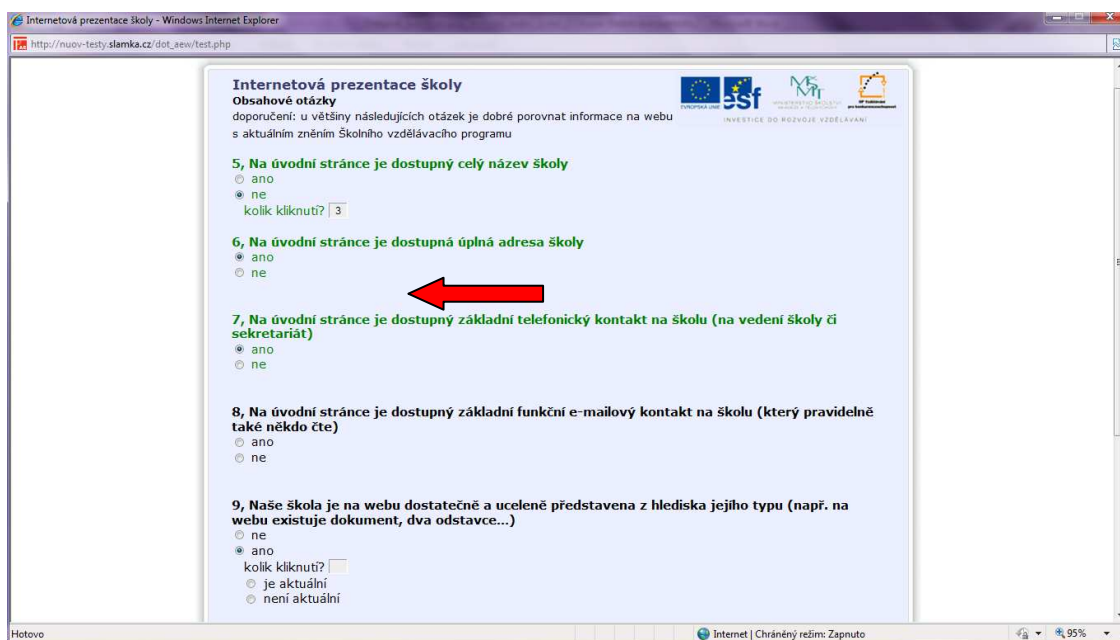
Internetová prezentace školy - Windows Internet Explorer
http://nuov-testy.slamka.cz/dot_aew/test.php

Internetová prezentace školy
Obsahové otázky
doporučení: u většiny následujících otázek je dobré porovnat informace na webu s aktuálním zněním Školního vzdělávacího programu

EVROPSKÁ UNIE esf MŠMT INVESTICE DO ROZVOJE VZDĚLÁVÁNÍ

5, Na úvodní stránce je dostupný celý název školy
ano
ne
kolik kliknutí? 3

6, Na úvodní stránce je dostupná úplná adresa školy
ano
ne

7, Na úvodní stránce je dostupný základní telefonický kontakt na školu (na vedení školy či sekretariát)
ano
ne

8, Na úvodní stránce je dostupný základní funkční e-mailový kontakt na školu (který pravidelně také někdo čte)
ano
ne

9, Naše škola je na webu dostatečně a uceleně představena z hlediska jejího typu (např. na webu existuje dokument, dva odstavce...)
ne
ano
kolik kliknutí?
je aktuální
není aktuální

Hotovo
Internet | Chráněný režim: Zapnuto
95%